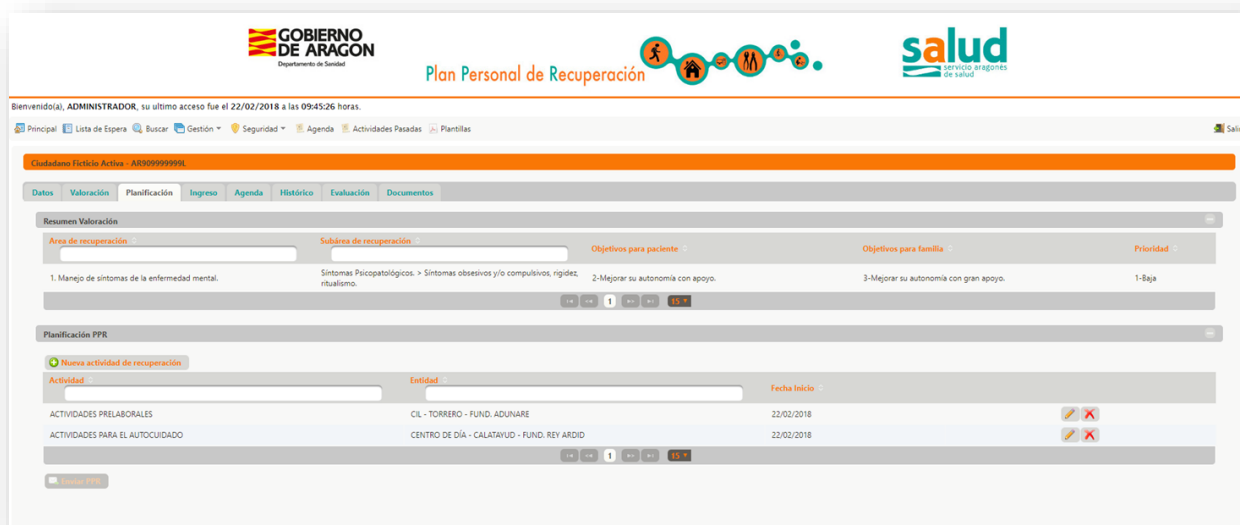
GOBIERNO DE ARAGON
Departamento de Sanidad

Plan Personal de Recuperación

salud
servicio aragonés de salud

Bienvenido(a), ADMINISTRADOR, su ultimo acceso fue el 22/02/2018 a las 09:45:26 horas.

Principal   Lista de Espera   Buscar   Gestión   Seguridad   Agenda   Actividades Pasadas   Plantillas   Sali

Ciudadano Ficticio Activa - AR909999999L

Datos   Valoración   Planificación   Ingreso   Agenda   Histórico   Evaluación   Documentos

Resumen Valoración

| Area de recuperación | Subárea de recuperación | Objetivos para paciente | Objetivos para familia | Prioridad |
|---|---|---|---|---|
| 1. Manejo de síntomas de la enfermedad mental. | Síntomas Psicopatológicos. > Síntomas obsesivos y/o compulsivos, rigidez, ritualismo. | 2-Mejorar su autonomía con apoyo. | 3-Mejorar su autonomía con gran apoyo. | 1-Baja |

1   15

Planificación PPR

Nueva actividad de recuperación

| Actividad | Entidad | Fecha Inicio |
|---|---|---|
| ACTIVIDADES PRELABORALES | CIL - TORRERO - FUND. ADUNARE | 22/02/2018 |
| ACTIVIDADES PARA EL AUTOCUIDADO | CENTRO DE DÍA - CALATAYUD - FUND. REY ARDID | 22/02/2018 |

1   15

Emitir PPR